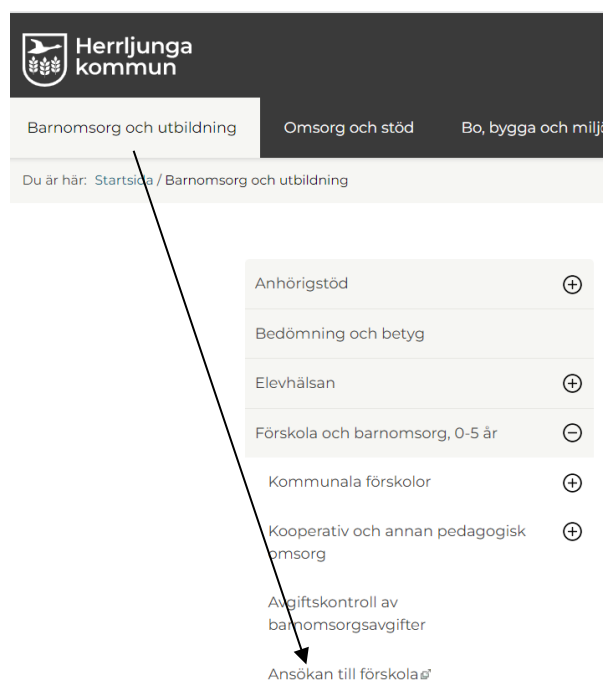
Herrljunga kommun

Barnomsorg och utbildning

Omsorg och stöd

Bo, bygga och milj

Du är här: Startsida / Barnomsorg och utbildning

Anhörigstöd

Bedömning och betyg

Elevhälsan

Förskola och barnomsorg, 0-5 år

Kommunala förskolor

Kooperativ och annan pedagogisk omsorg

Avgiftskontroll av barnomsorgsavgifter

Ansökan till förskola